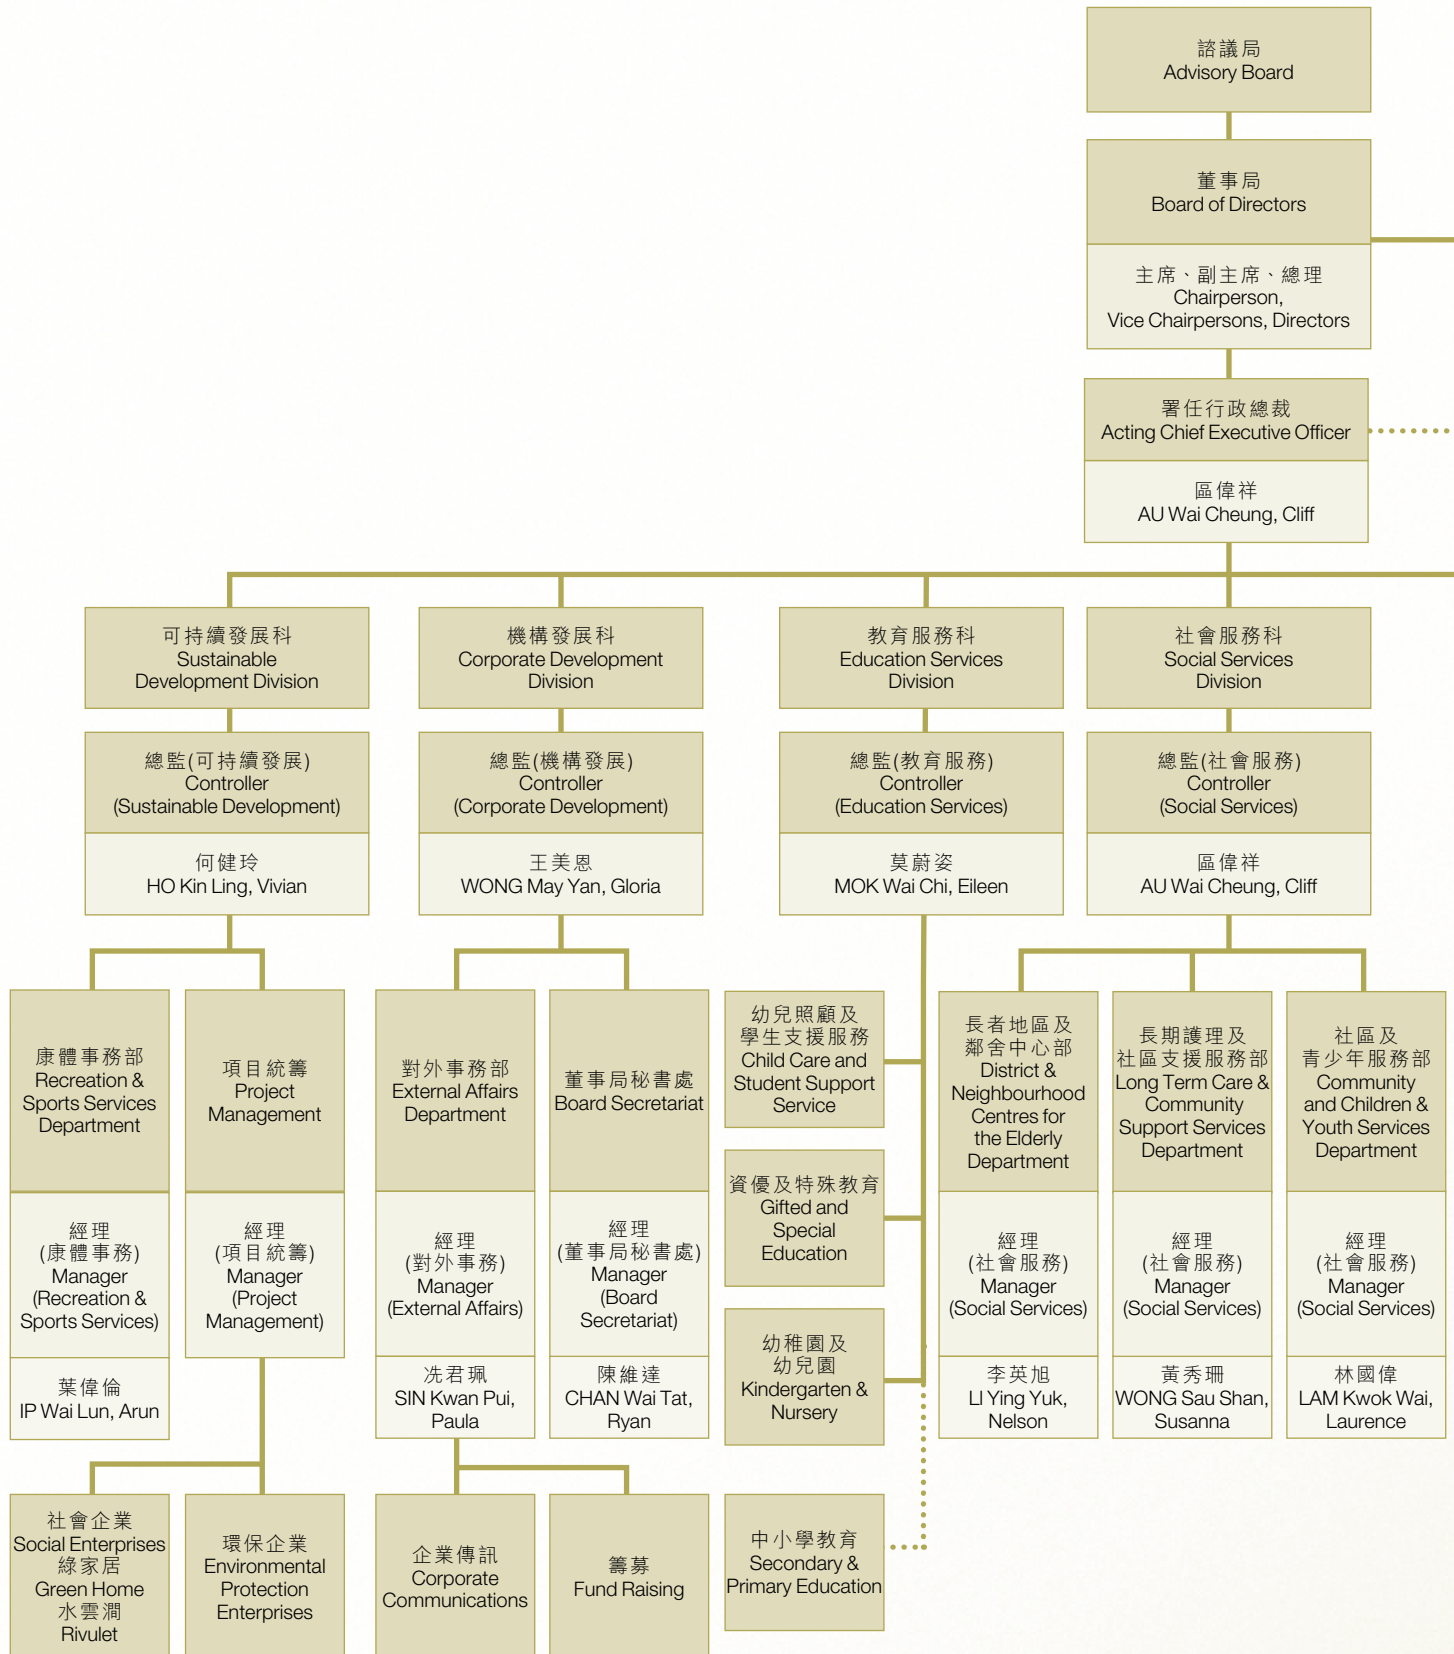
諮議局
Advisory Board

董事局
Board of Directors

主席、副主席、總理
Chairperson, Vice Chairpersons, Directors

署任行政總裁
Acting Chief Executive Officer

區偉祥
AU Wai Cheung, Cliff

可持續發展科
Sustainable Development Division

總監(可持續發展)
Controller (Sustainable Development)

何健玲
HO Kin Ling, Vivian

康體事務部
Recreation & Sports Services Department

經理
(康體事務)
Manager (Recreation & Sports Services)

葉偉倫
IP Wai Lun, Arun

項目統籌
Project Management

經理
(項目統籌)
Manager (Project Management)

社會企業
Social Enterprises
綠家居
Green Home
水雲澗
Rivulet

環保企業
Environmental Protection Enterprises

機構發展科
Corporate Development Division

總監(機構發展)
Controller (Corporate Development)

王美恩
WONG May Yan, Gloria

對外事務部
External Affairs Department

經理
(對外事務)
Manager (External Affairs)

冼君珮
SIN Kwan Pui, Paula

董事局秘書處
Board Secretariat

經理
(董事局秘書處)
Manager (Board Secretariat)

陳維達
CHAN Wai Tat, Ryan

企業傳訊
Corporate Communications

籌募
Fund Raising

教育服務科
Education Services Division

總監(教育服務)
Controller (Education Services)

莫蔚姿
MOK Wai Chi, Eileen

幼兒照顧及學生支援服務
Child Care and Student Support Service

資優及特殊教育
Gifted and Special Education

幼稚園及幼兒園
Kindergarten & Nursery

中小學教育
Secondary & Primary Education

社會服務科
Social Services Division

總監(社會服務)
Controller (Social Services)

區偉祥
AU Wai Cheung, Cliff

長者地區及鄰舍中心部
District & Neighbourhood Centres for the Elderly Department

經理
(社會服務)
Manager (Social Services)

李英旭
LI Ying Yuk, Nelson

長期護理及社區支援服務部
Long Term Care & Community Support Services Department

經理
(社會服務)
Manager (Social Services)

黃秀珊
WONG Sau Shan, Susanna

社區及青少年服務部
Community and Children & Youth Services Department

經理
(社會服務)
Manager (Social Services)

林國偉
LAM Kwok Wai, Laurence